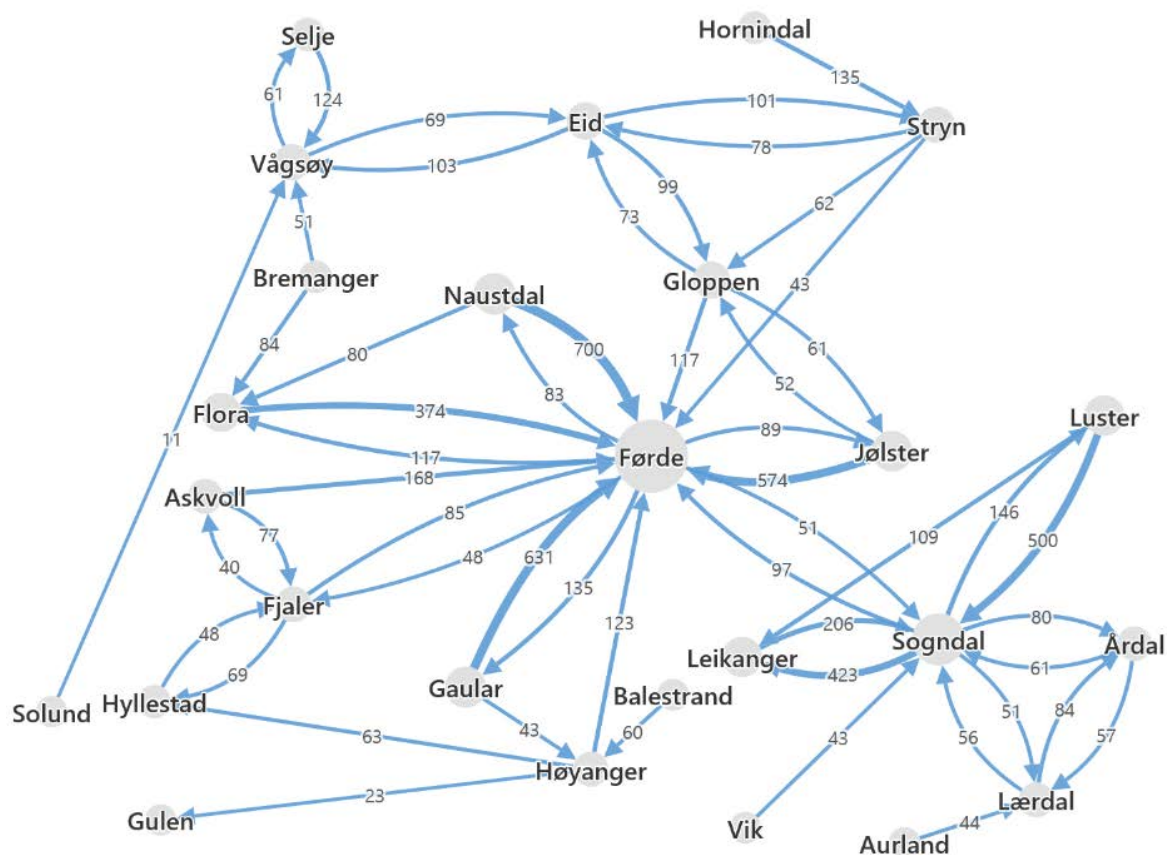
Selje
Hornindal
61
124
135
69
Eid
101
Stryn
Vågsøy
103
78
99
51
73
62
Bremanger
Naustdal
Gloppen
43
84
80
700
117
61
83
52
Flora
374
Luster
89
Førde
Jølster
117
574
Askvoll
168
11
85
51
109
146
77
500
40
48
631
97
Fjaler
135
206
Sogndal
80
48
123
Leikanger
Årdal
61
69
Gaular
Balestrand
423
Solund
Hyllestad
43
60
51
84
63
43
56
57
Høyanger
23
Lærdal
Gulen
Vik
Aurland
44